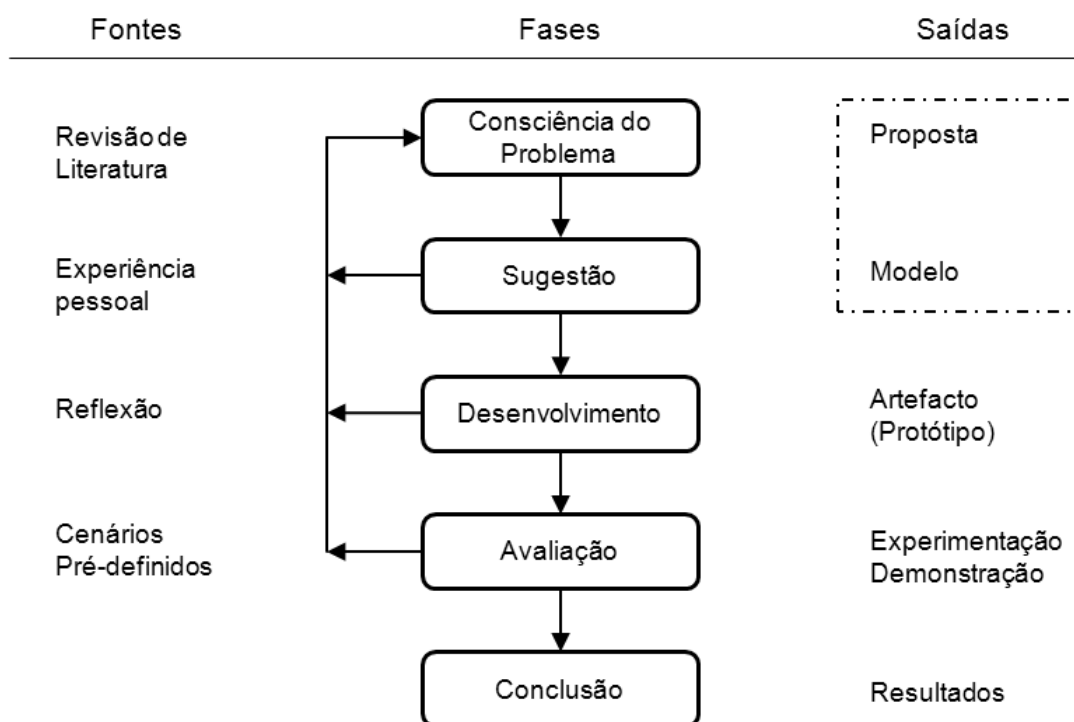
Fontes

Fases

Saídas

Revisão de Literatura

Consciência do Problema

Proposta

Experiência pessoal

Sugestão

Modelo

Reflexão

Desenvolvimento

Artefacto (Protótipo)

Cenários Pré-definidos

Avaliação

Experimentação Demonstração

Conclusão

Resultados